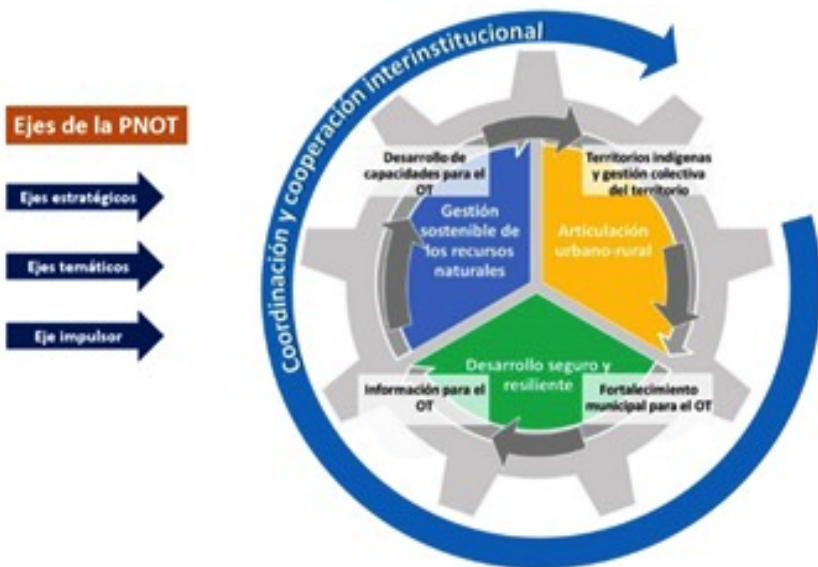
Ejes de la PNOT

Ejes estratégicos

Ejes temáticos

Eje impulsor

Coordinación y cooperación interinstitucional

Desarrollo de capacidades para el OT

Territorios indígenas y gestión colectiva del territorio

Gestión sostenible de los recursos naturales

Articulación urbano-rural

Desarrollo seguro y resiliente

Información para el OT

Fortalecimiento municipal para el OT